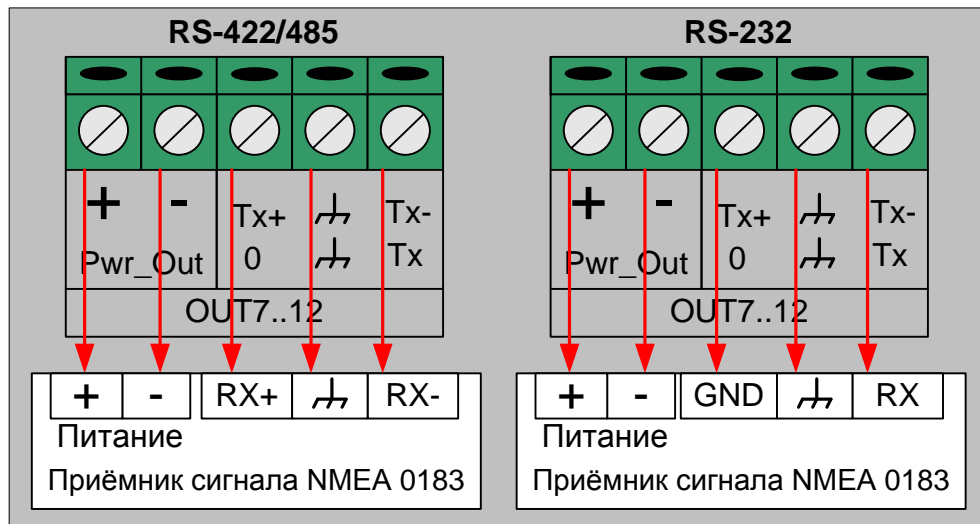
RS-422/485

+ -
Pwr_Out

Tx+
0

Tx-
Tx

OUT7..12

| + | - |
|---|---|

| RX+ | | RX- |
|---|---|---|

Питание

Приёмник сигнала NMEA 0183

RS-232

+ -
Pwr_Out

Tx+
0

Tx-
Tx

OUT7..12

| + | - |
|---|---|

| GND | | RX |
|---|---|---|

Питание

Приёмник сигнала NMEA 0183